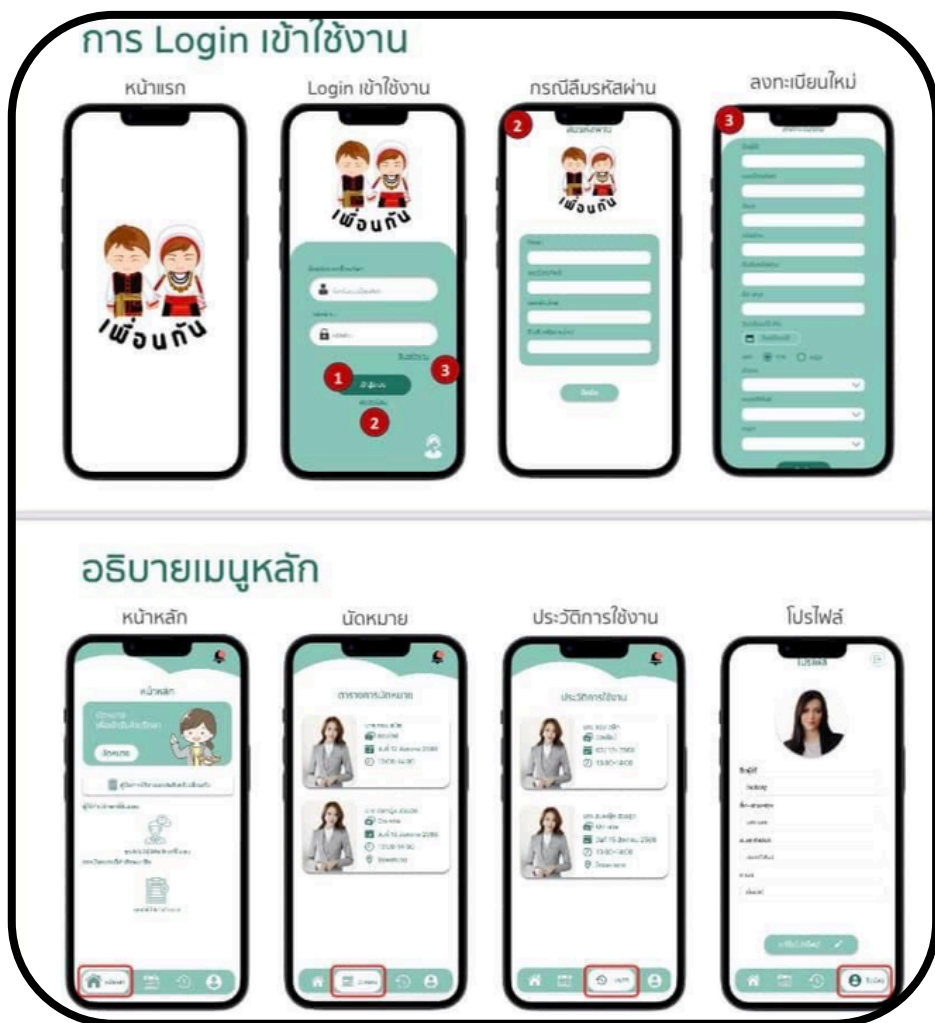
การ Login เข้าใช้งาน

หน้าแรก

Login เข้าใช้งาน

กรณีลืมรหัสผ่าน

ลงทะเบียนใหม่

เพื่อนกัน

เพื่อนกัน

1

2

3

เพื่อนกัน

2

3

อธิบายเมนูหลัก

หน้าหลัก

นัดหมาย

ประวัติการใช้งาน

โปรไฟล์

หน้าหลัก

นัดหมาย

ตารางการนัดหมาย

ประวัติการใช้งาน

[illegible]